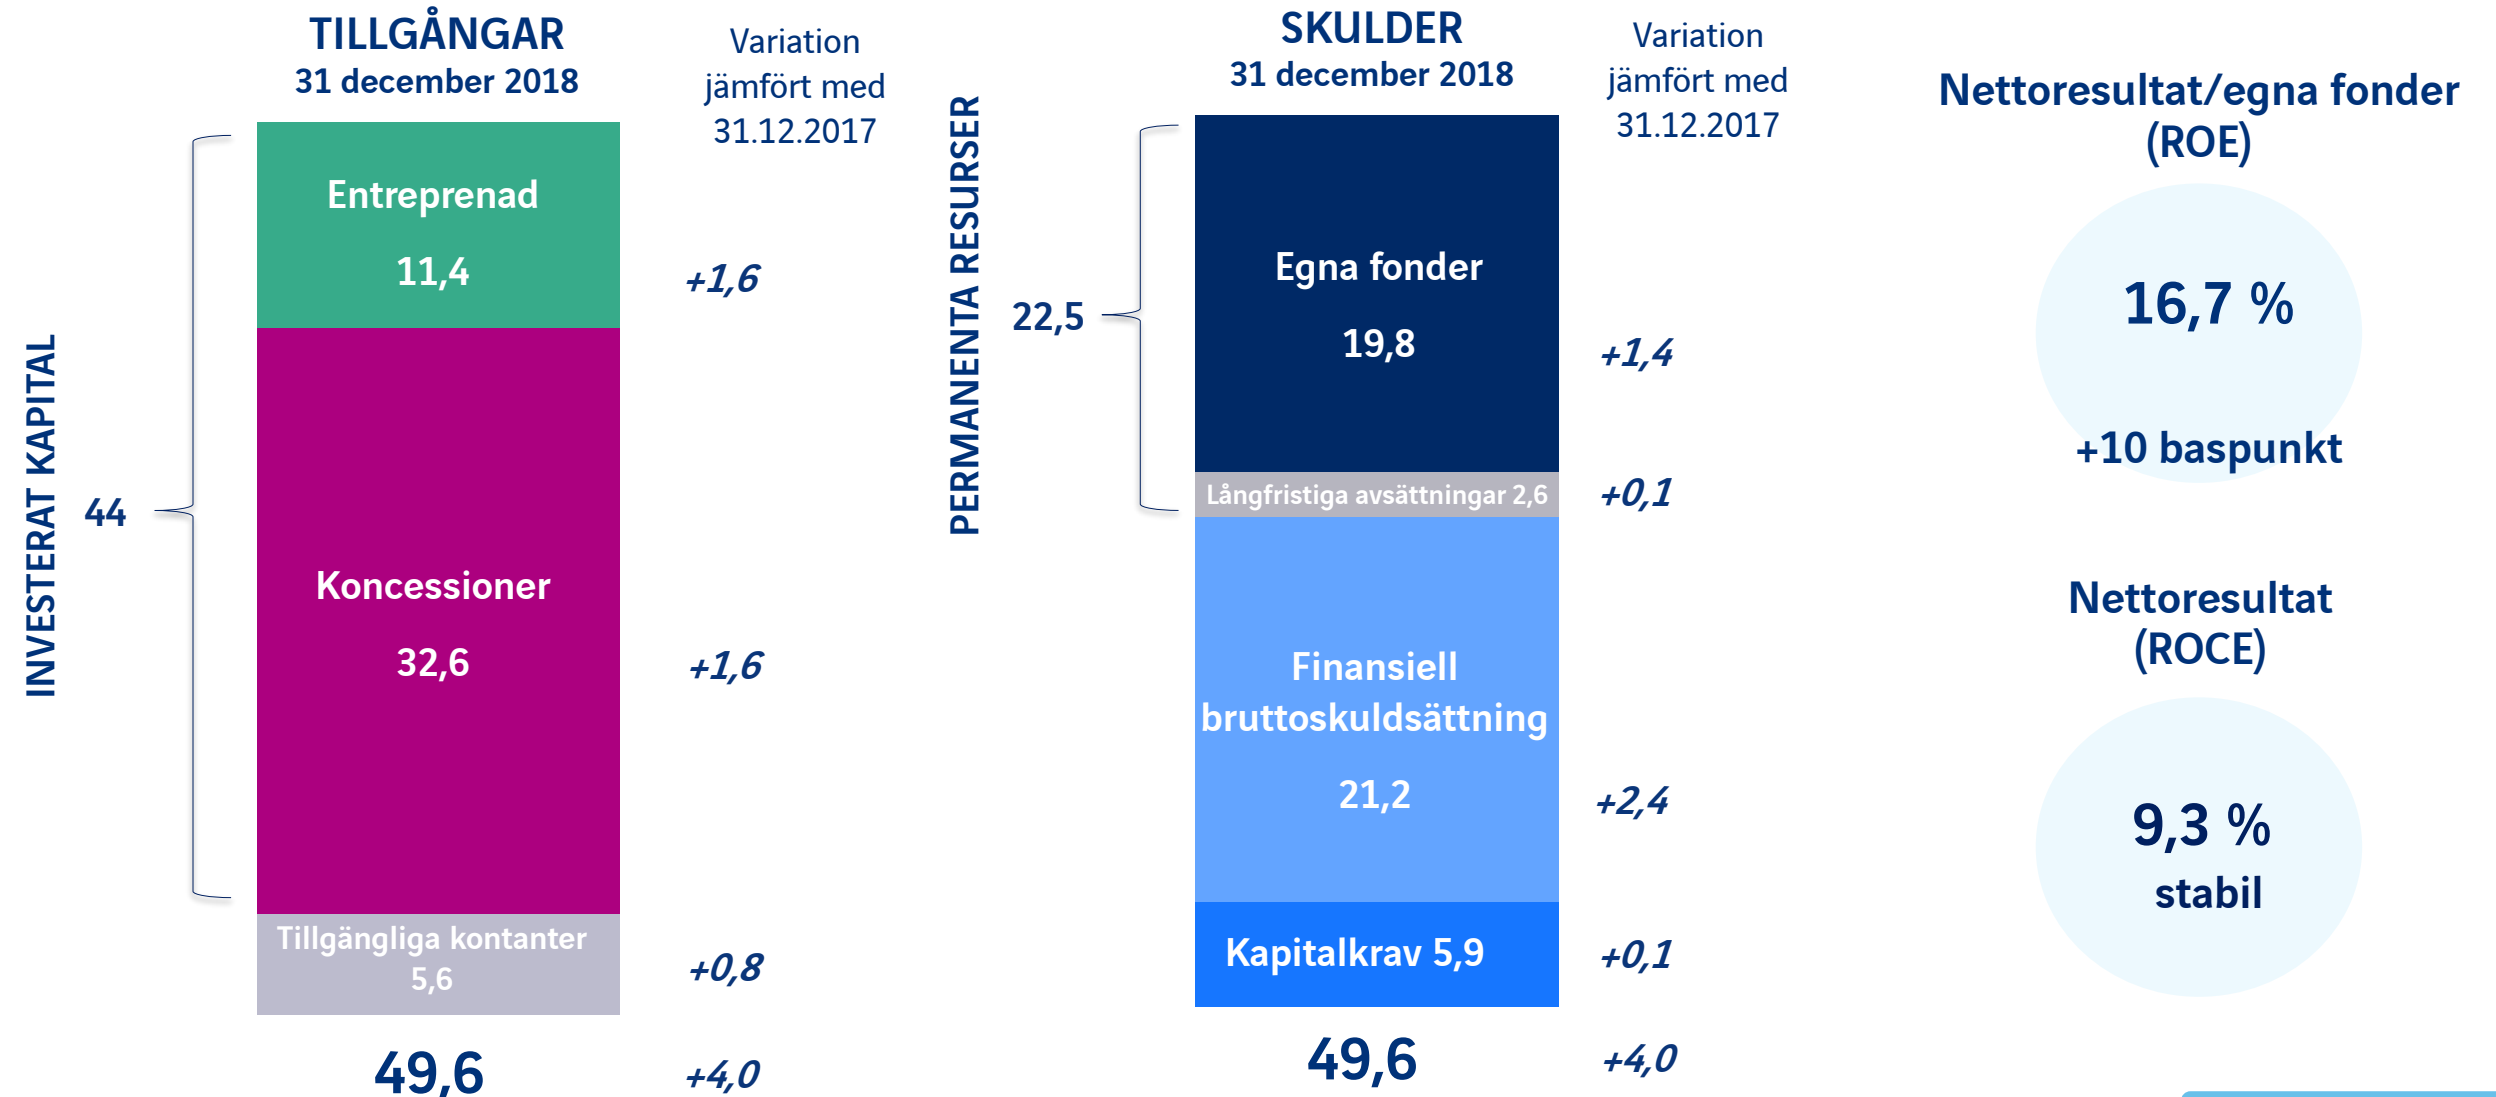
TILLGÅNGAR
31 december 2018

Variation jämfört med 31.12.2017

INVESTERAT KAPITAL

44

Entreprenad
11,4

+1,6

Koncessioner
32,6

+1,6

Tillgängliga kontanter
5,6

+0,8

49,6

+4,0

PERMANENTA RESURSER

22,5

SKULDER
31 december 2018

Variation jämfört med 31.12.2017

Egna fonder
19,8

+1,4

Långfristiga avsättningar 2,6

+0,1

Finansiell bruttoskuldsättning
21,2

+2,4

Kapitalkrav 5,9

+0,1

49,6

+4,0

Nettoresultat/egna fonder (ROE)

16,7 %
+10 baspunkt

Nettoresultat (ROCE)

9,3 %
stabil